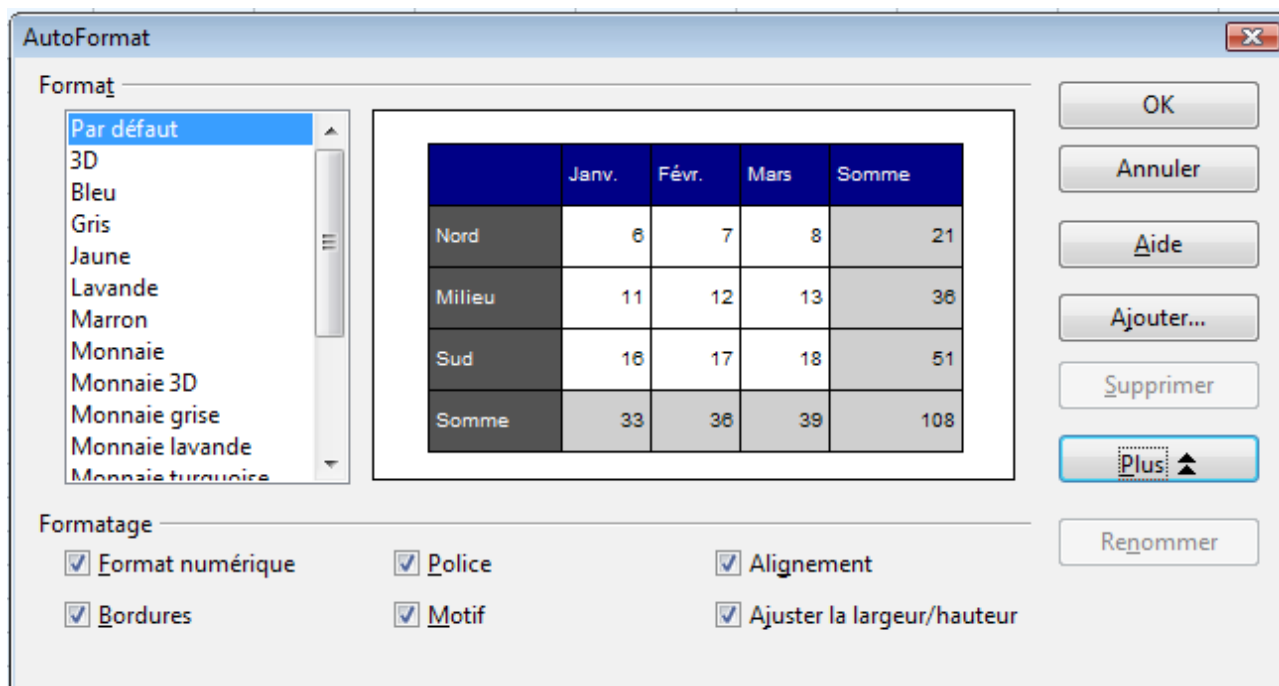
AutoFormat

Format

Par défaut
3D
Bleu
Gris
Jaune
Lavande
Marron
Monnaie
Monnaie 3D
Monnaie grise
Monnaie lavande
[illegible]

| | Janv. | Févr. | Mars | Somme |
|---|---|---|---|---|
| Nord | 6 | 7 | 8 | 21 |
| Milieu | 11 | 12 | 13 | 36 |
| Sud | 16 | 17 | 18 | 51 |
| Somme | 33 | 36 | 39 | 108 |

OK
Annuler
Aide
Ajouter...
Supprimer
Plus
Renommer

Formatage

Format numérique
Police
Alignement
Bordures
Motif
Ajuster la largeur/hauteur